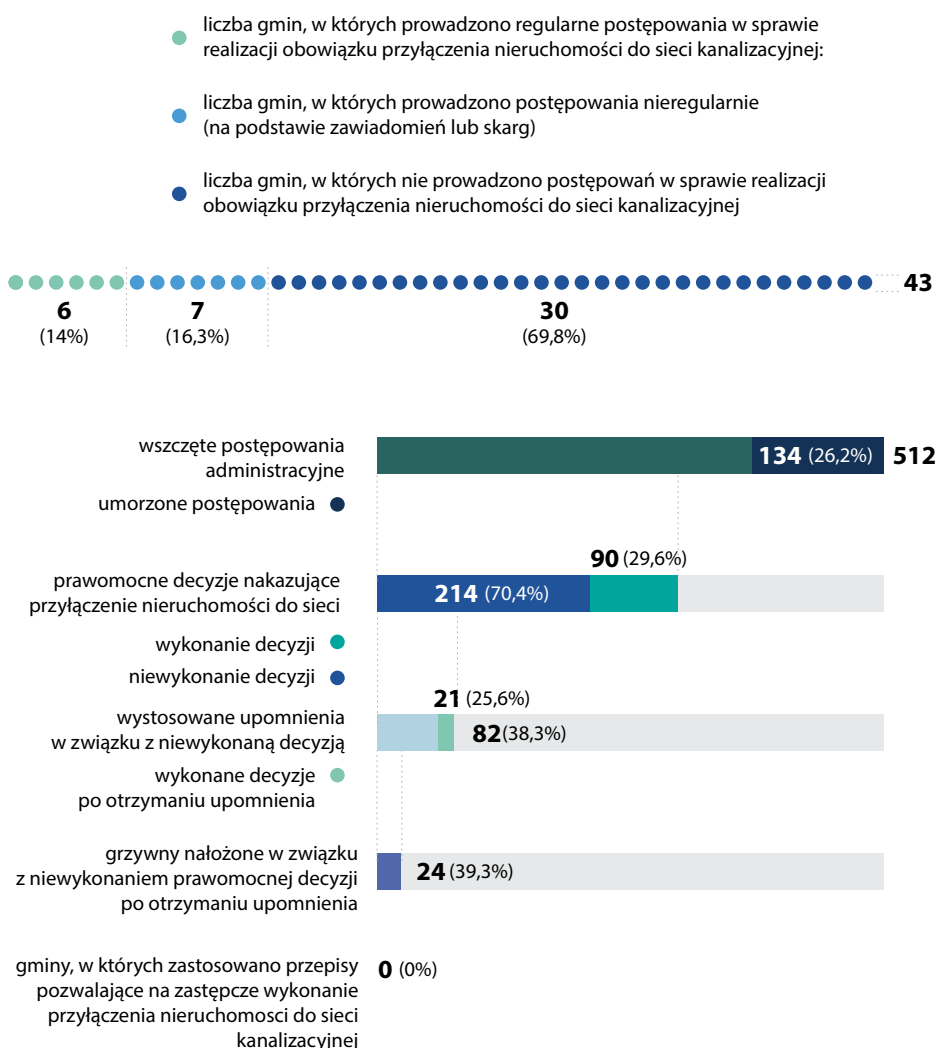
liczba gmin, w których prowadzono regularne postępowania w sprawie realizacji obowiązku przyłączenia nieruchomości do sieci kanalizacyjnej:

liczba gmin, w których prowadzono postępowania nieregularnie (na podstawie zawiadomień lub skarg)

liczba gmin, w których nie prowadzono postępowań w sprawie realizacji obowiązku przyłączenia nieruchomości do sieci kanalizacyjnej

43

6 (14%)

7 (16,3%)

30 (69,8%)

wszczęte postępowania administracyjne

134 (26,2%) 512

umorzone postępowania

90 (29,6%)

prawomocne decyzje nakazujące przyłączenie nieruchomości do sieci

214 (70,4%)

wykonanie decyzji

niewykonanie decyzji

21 (25,6%)

wystosowane upomnienia w związku z niewykonaną decyzją

82 (38,3%)

wykonane decyzje po otrzymaniu upomnienia

grzywny nałożone w związku z niewykonaniem prawomocnej decyzji po otrzymaniu upomnienia

24 (39,3%)

gminy, w których zastosowano przepisy pozwalające na zastępcze wykonanie przyłączenia nieruchomości do sieci kanalizacyjnej

0 (0%)